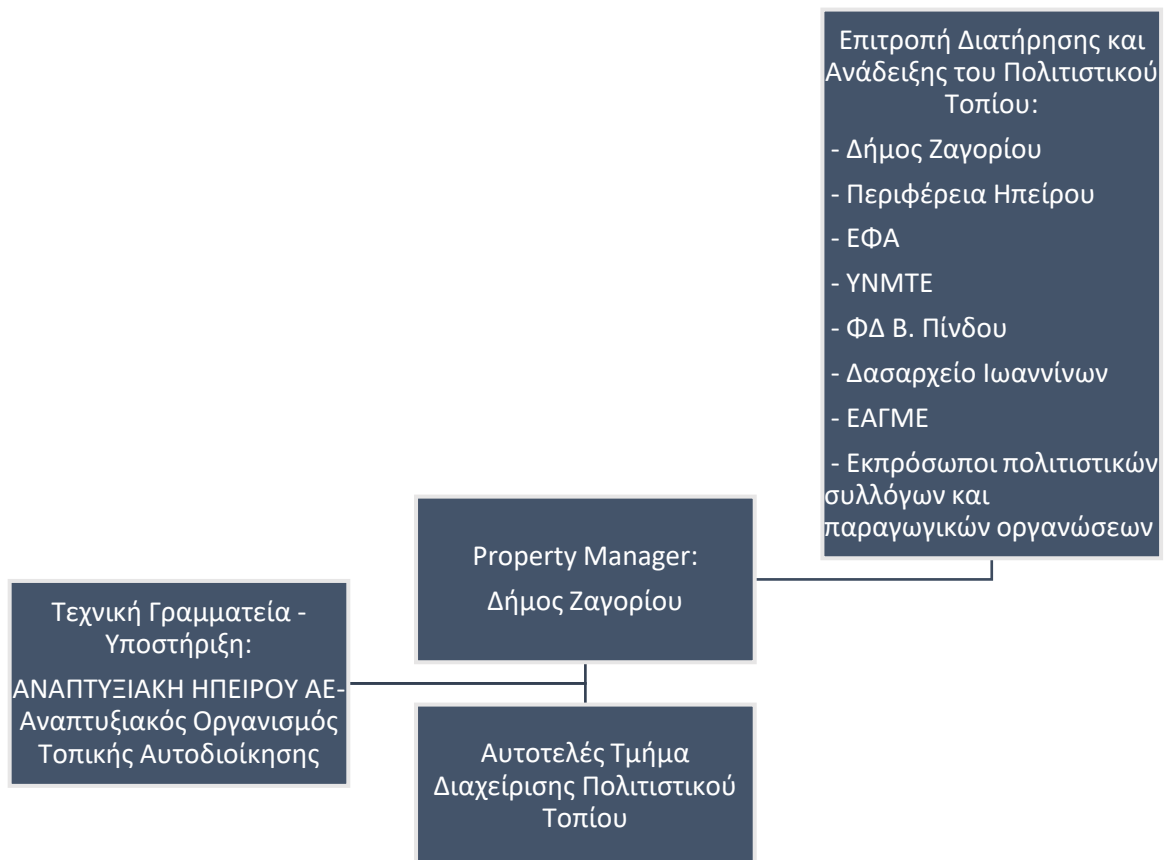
Επιτροπή Διατήρησης και Ανάδειξης του Πολιτιστικού Τοπίου:

- Δήμος Ζαγορίου

- Περιφέρεια Ηπείρου

- ΕΦΑ

- ΥΝΜΤΕ

- ΦΔ Β. Πίνδου

- Δασαρχείο Ιωαννίνων

- ΕΑΓΜΕ

- Εκπρόσωποι πολιτιστικών συλλόγων και παραγωγικών οργανώσεων

Property Manager:
Δήμος Ζαγορίου

Τεχνική Γραμματεία - Υποστήριξη:
ΑΝΑΠΤΥΞΙΑΚΗ ΗΠΕΙΡΟΥ ΑΕ- Αναπτυξιακός Οργανισμός Τοπικής Αυτοδιοίκησης

Αυτοτελές Τμήμα Διαχείρισης Πολιτιστικού Τοπίου